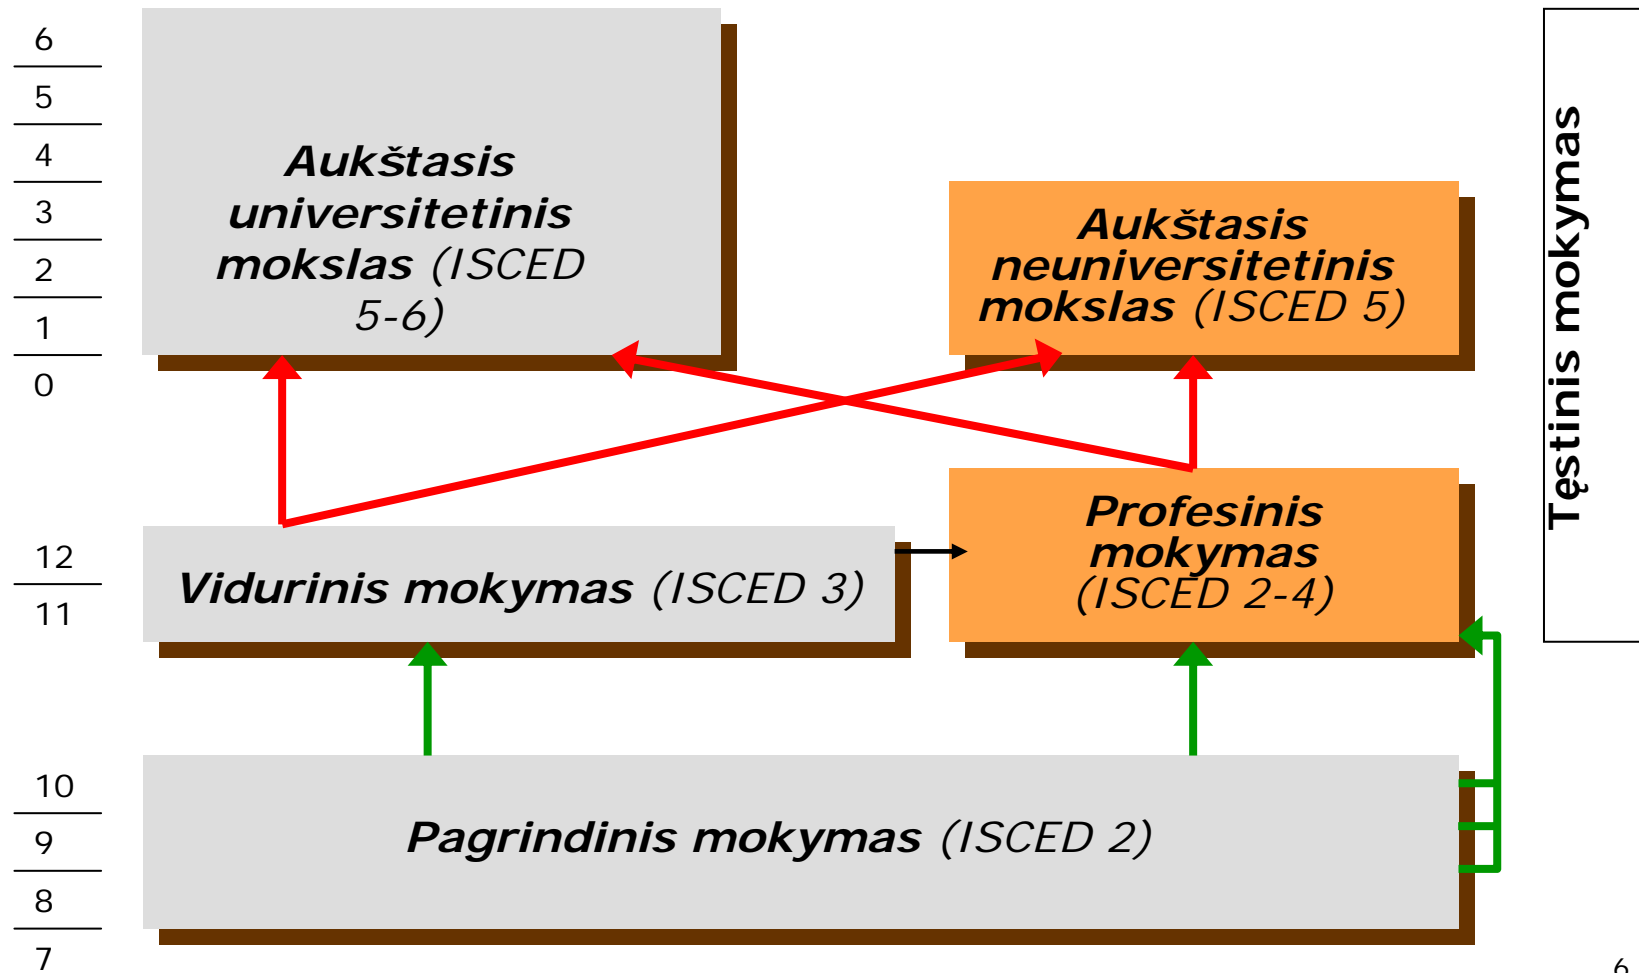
6
5
4
3
2
1
0

Aukštasis universitetinis mokslas (ISCED 5-6)

Aukštasis neuniversitetinis mokslas (ISCED 5)

Tęstinis mokymas

12
11

Vidurinis mokymas (ISCED 3)

Profesinis mokymas (ISCED 2-4)

10
9
8
7

Pagrindinis mokymas (ISCED 2)

6